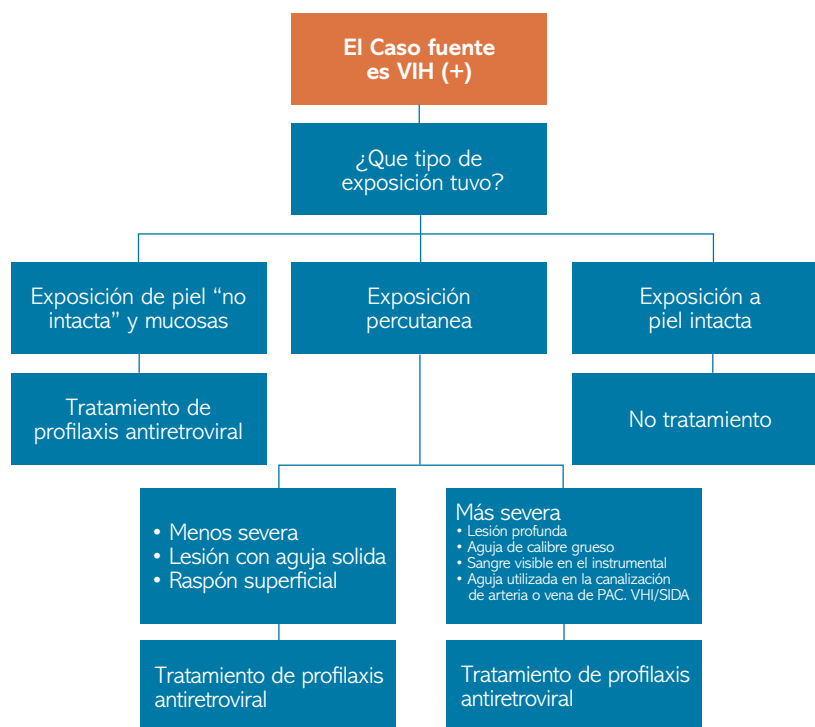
El Caso fuente es VIH (+)

¿Que tipo de exposición tuvo?

Exposición de piel “no intacta” y mucosas

Exposición percutanea

Exposición a piel intacta

Tratamiento de profilaxis antiretroviral

No tratamiento

• Menos severa
• Lesión con aguja solida
• Raspón superficial

Más severa
• Lesión profunda
• Aguja de calibre grueso
• Sangre visible en el instrumental
• Aguja utilizada en la canalización de arteria o vena de PAC. VHI/SIDA

Tratamiento de profilaxis antiretroviral

Tratamiento de profilaxis antiretroviral